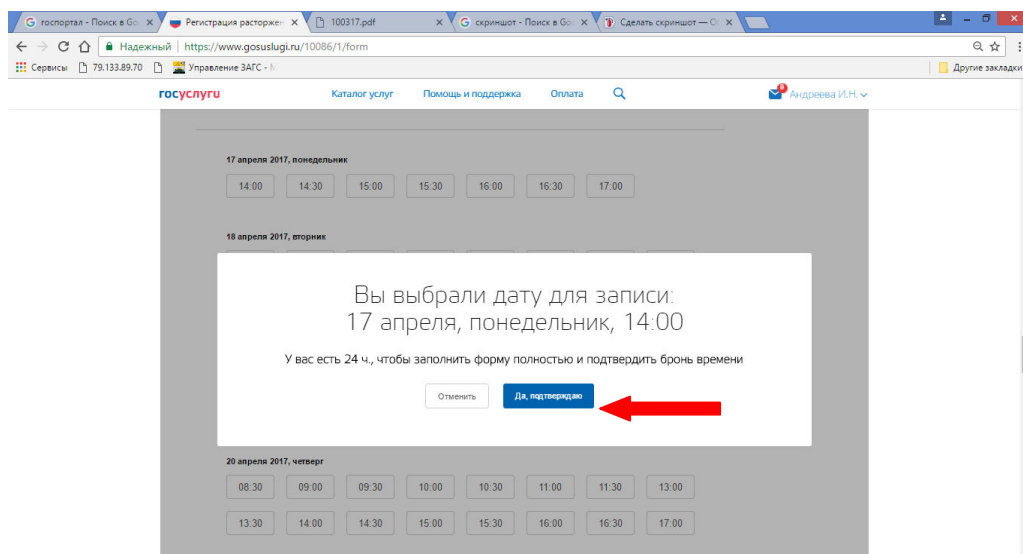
G госпортал - Поиск в Go ×
Регистрация расторжен ×
100317.pdf ×
G скриншот - Поиск в Go ×
Сделать скриншот — О ×

Надежный | https://www.gosuslugi.ru/10086/1/form

Сервисы 79.133.89.70 Управление ЗАГС - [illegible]
Другие закладки

госуслуги Каталог услуг Помощь и поддержка Оплата
9 Андреева И.Н.

17 апреля 2017, понедельник

14:00 14:30 15:00 15:30 16:00 16:30 17:00

18 апреля 2017, вторник

Вы выбрали дату для записи:
17 апреля, понедельник, 14:00

У вас есть 24 ч., чтобы заполнить форму полностью и подтвердить бронь времени

Отменить Да, подтверждаю

20 апреля 2017, четверг

08:30 09:00 09:30 10:00 10:30 11:00 11:30 13:00

13:30 14:00 14:30 15:00 15:30 16:00 16:30 17:00